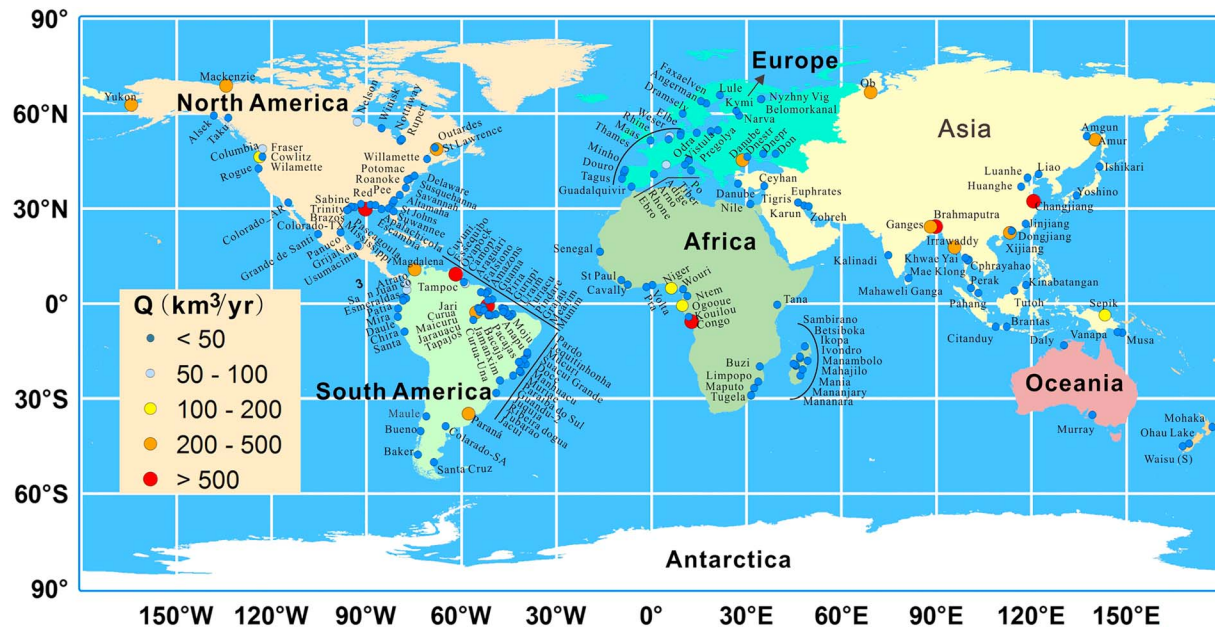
90°
60°N
30°N
0°
30°S
60°S
90°
150°W 120°W 90°W 60°W 30°W 0° 30°E 60°E 90°E 120°E 150°E

North America
Europe
Asia
Africa
South America
Oceania
Antarctica

Q (km³/yr)
< 50
50 - 100
100 - 200
200 - 500
> 500

Yukon
Mackenzie
Alsek
Taku
Columbia
Fraser
Cowlitz
Wilamette
Rogue
Nelson
Winisk
Nottaway
Rupert
Outardes
St Lawrence
Willamette
Potomac
Roanoke
Pee
Delaware
Susquehanna
Savannah
Altamaha
St Johns
Suwannee
Apalachicola
Escambia
Mobile
Mississippi
Sabine
Trinity
Brazos
Red
Colorado-TX
Colorado-AR
Grande de Santiago
Panuco
Grijalva
Usumacinta
Atrato
Magdalena
Tampoc
San Juan
Esmeraldas
Patia
Mira
Daule
Chira
Santa
Jari
Curua
Maicuru
Jaraucu
Tapajos
Curua-Una
Moju
Amapa
Maule
Bueno
Baker
Colarado-SA
Santa Cruz
Parana
Jacui
Pardo
Jequitinhonha
Ribeira do Sul
Camaqua
Uruguay
Mackenzie
Senegal
St Paul
Cavally
Volta
Niger
Wouri
Ntem
Ogooue
Kouilou
Congo
Tana
Buzi
Limpopo
Maputo
Tugela
Sambirano
Betsiboka
Ikopa
Ivondro
Manambolo
Mahajilo
Mania
Mananjary
Mananara
Nile
Danube
Ceyhan
Euphrates
Tigris
Karun
Zohreh
Faxaelven
Angerman
Dramselv
Lule
Kymi
Nyzhny Vig
Belomorkanal
Narva
Elbe
Rhine
Maas
Thames
Weser
Odra
Vistula
Pregolya
Danube
Dniestr
Dniepr
Don
Minho
Douro
Tagus
Guadalquivir
Po
Tiber
Arno
Rhone
Ebro
Ob
Amgun
Amur
Ishikari
Yoshino
Liao
Luanhe
Huanghe
Changjiang
Minjiang
Dongjiang
Xijiang
Brahmaputra
Ganges
Irrawaddy
Kalinadi
Khwae Yai
Mae Klong
Cphrayahao
Perak
Pahang
Mahaweli Ganga
Kinabatangan
Tutoh
Sepik
Brantas
Citanduy
Daly
Vanapa
Musa
Murray
Mohaka
Ohau Lake
Waisu (S)
3